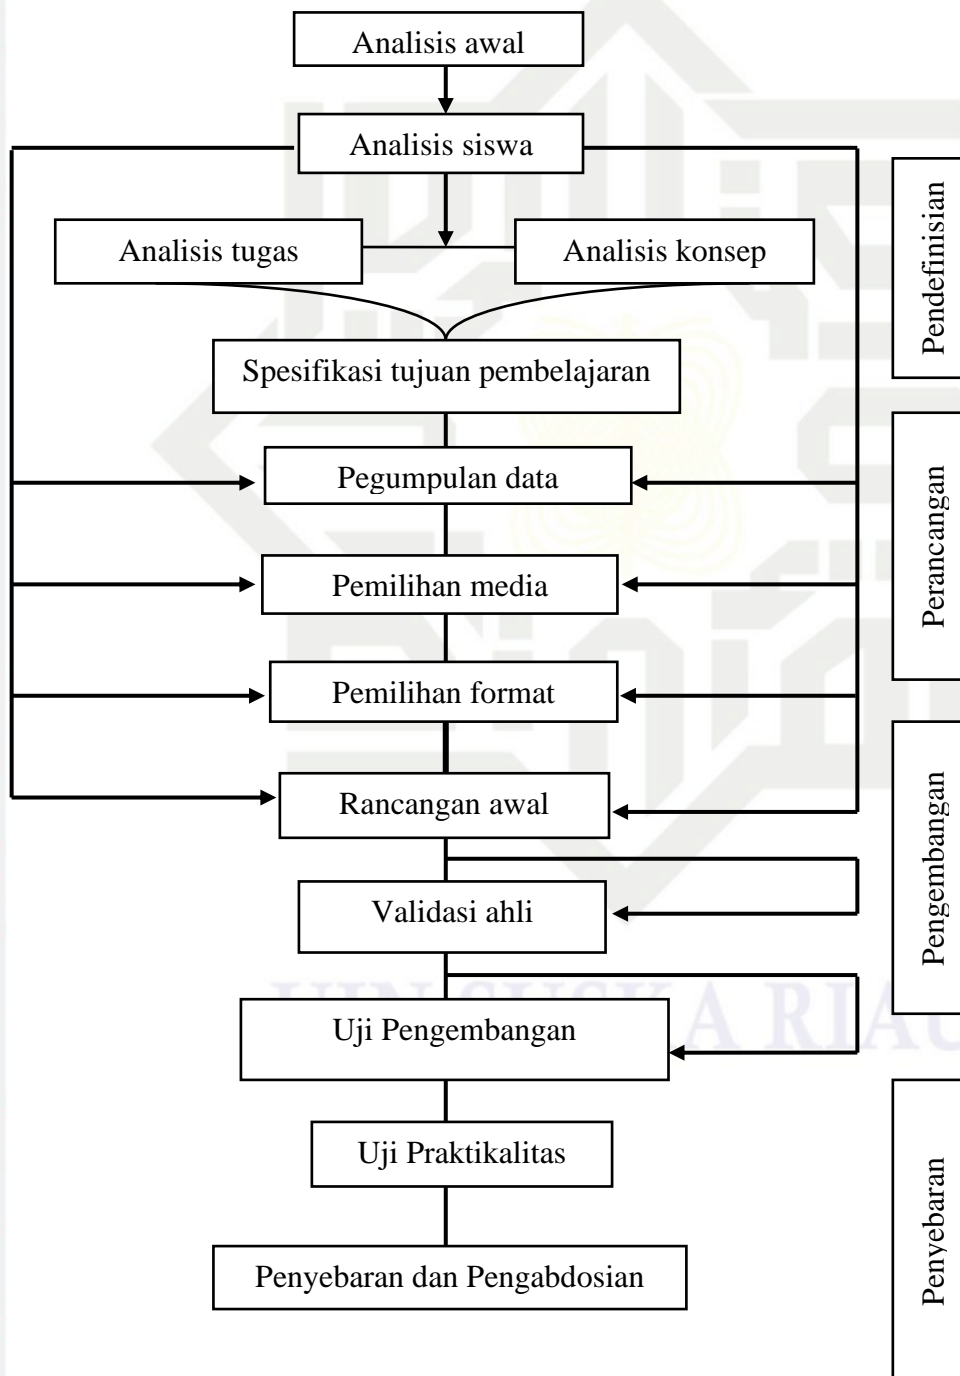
Analisis awal

Analisis siswa

Analisis tugas

Analisis konsep

Spesifikasi tujuan pembelajaran

Pegumpulan data

Pemilihan media

Pemilihan format

Rancangan awal

Validasi ahli

Uji Pengembangan

Uji Praktikalitas

Penyebaran dan Pengabdosian

Pendefinisian

Perancangan

Pengembangan

Penyebaran

UIN SUSKA RIAU